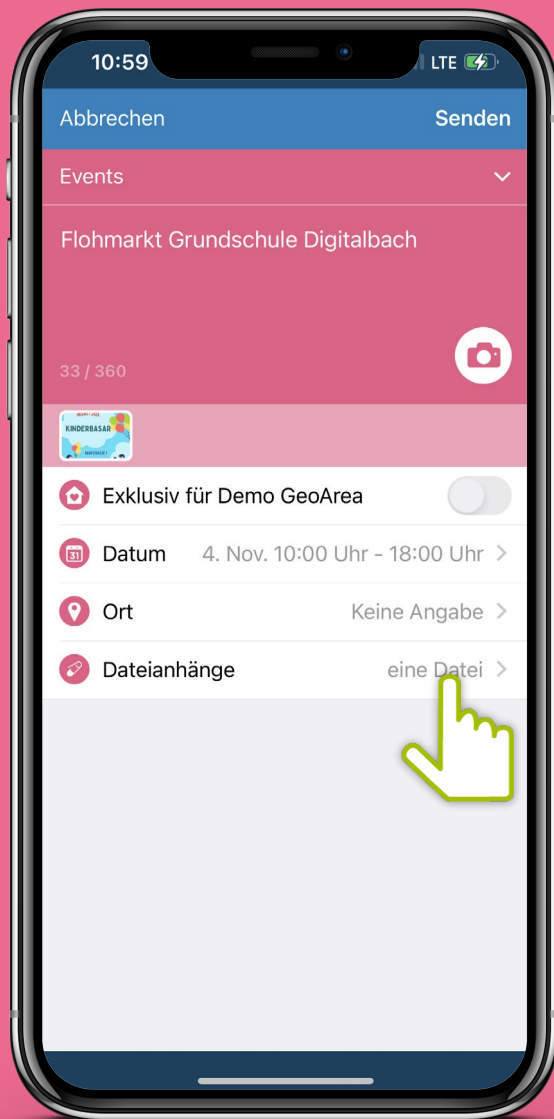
10:59
LTE

Abbrechen
Senden

Events

Flohmarkt Grundschule Digitalbach

33 / 360

KINDERBASAR

Exklusiv für Demo GeoArea

31
Datum
4. Nov. 10:00 Uhr - 18:00 Uhr

Ort
Keine Angabe

Dateianhänge
eine Datei